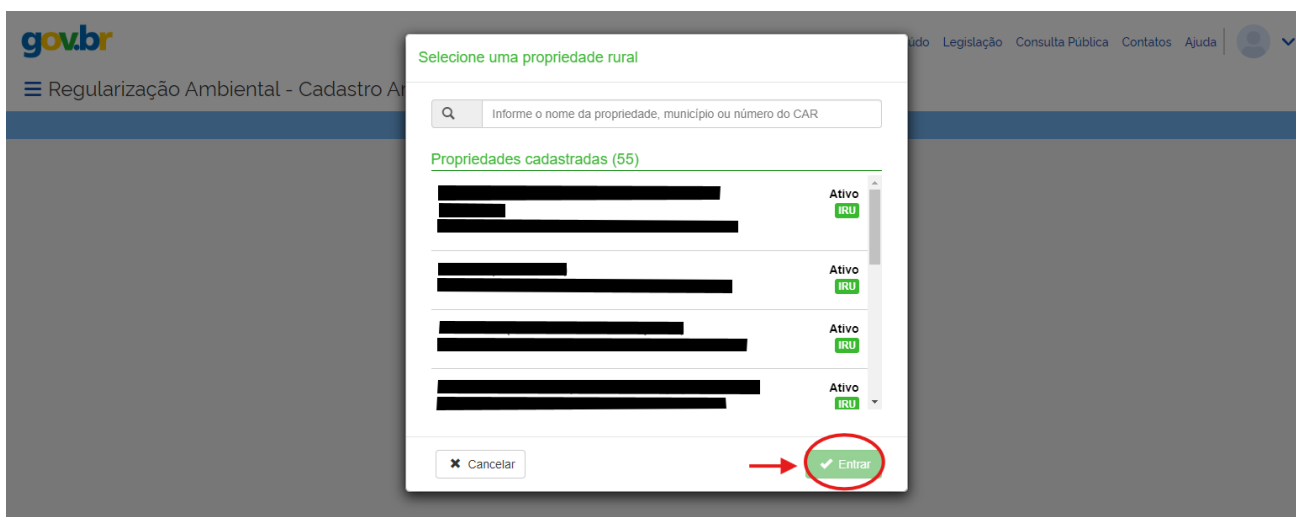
gov.br

údo Legislação Consulta Pública Contatos Ajuda

☰ Regularização Ambiental - Cadastro Ar

Selecione uma propriedade rural

Informe o nome da propriedade, município ou número do CAR

Propriedades cadastradas (55)

Ativo
IRU

Ativo
IRU

Ativo
IRU

Ativo
IRU

✖ Cancelar

✔ Entrar